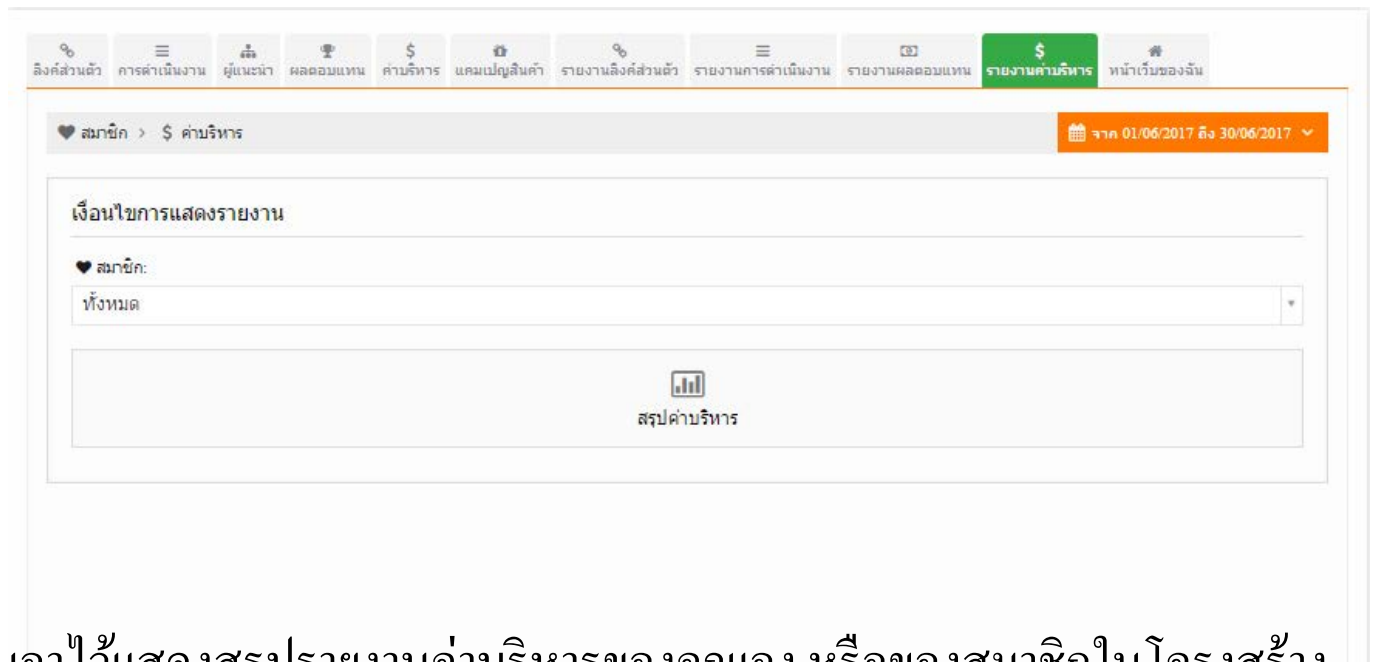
ลิงค์ส่วนตัว การดำเนินงาน ผู้แนะนำ ผลตอบแทน ค่าบริหาร แคมเปญสินค้า รายงานลิงค์ส่วนตัว รายงานการดำเนินงาน รายงานผลตอบแทน รายงานค่าบริหาร หน้าเว็บของฉัน

สมาชิก > $ ค่าบริหาร

จาก 01/06/2017 ถึง 30/06/2017

เงื่อนไขการแสดงรายงาน

สมาชิก:

ทั้งหมด

สรุปค่าบริหาร

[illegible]